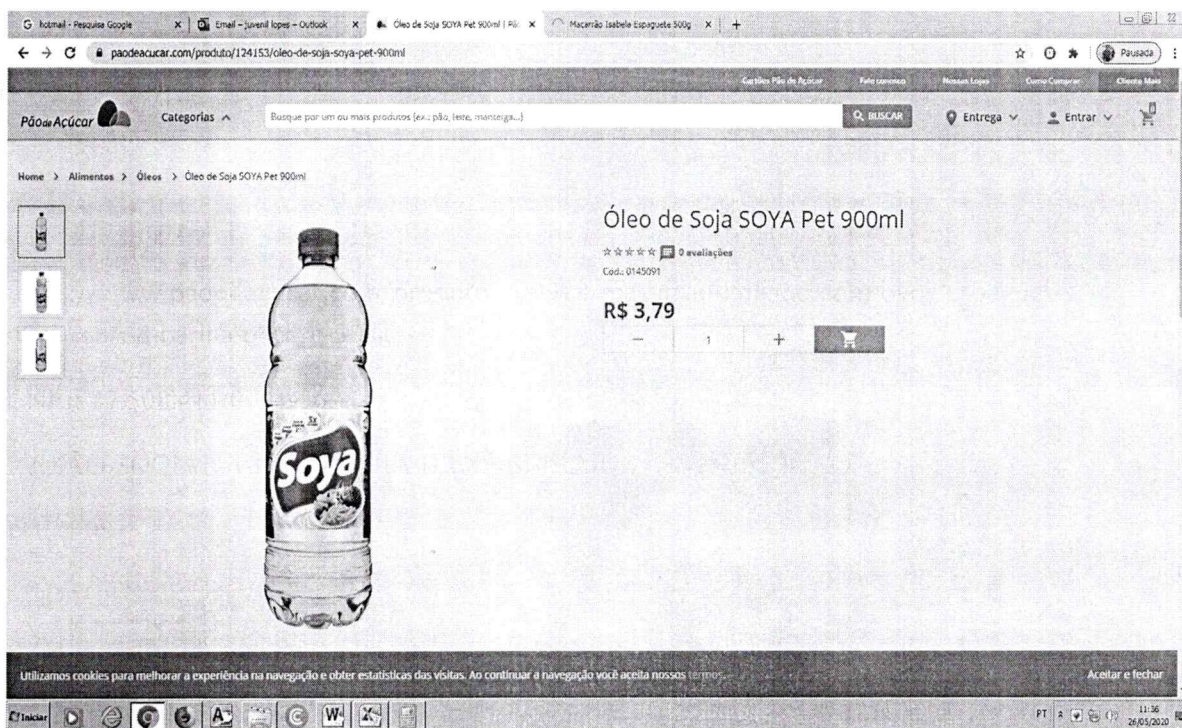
hotmail - Pesquisa Google | Email – Juvenil lopes – Outlook | Óleo de Soja SOYA Pet 900ml | Pão | Macarrão Isabele Espaguete 500g | +

paodeacucar.com/produto/124153/oleo-de-soja-soya-pet-900ml

Pausada

Cartões Pão de Açúcar | Fale conosco | Nossas Lojas | Como Comprar | Cliente Mais

Pão de Açúcar | Categorias | Busque por um ou mais produtos (ex.: pão, leite, manteiga...) | BUSCAR | Entrega | Entrar

Home > Alimentos > Óleos > Óleo de Soja SOYA Pet 900ml

Óleo de Soja SOYA Pet 900ml

0 avaliações

Cod.: 0145091

R$ 3,79

— 1 +

Soya

Utilizamos cookies para melhorar a experiência na navegação e obter estatísticas das visitas. Ao continuar a navegação você aceita nossos termos.

Aceitar e fechar

Iniciar

PT 11:36 26/05/2020